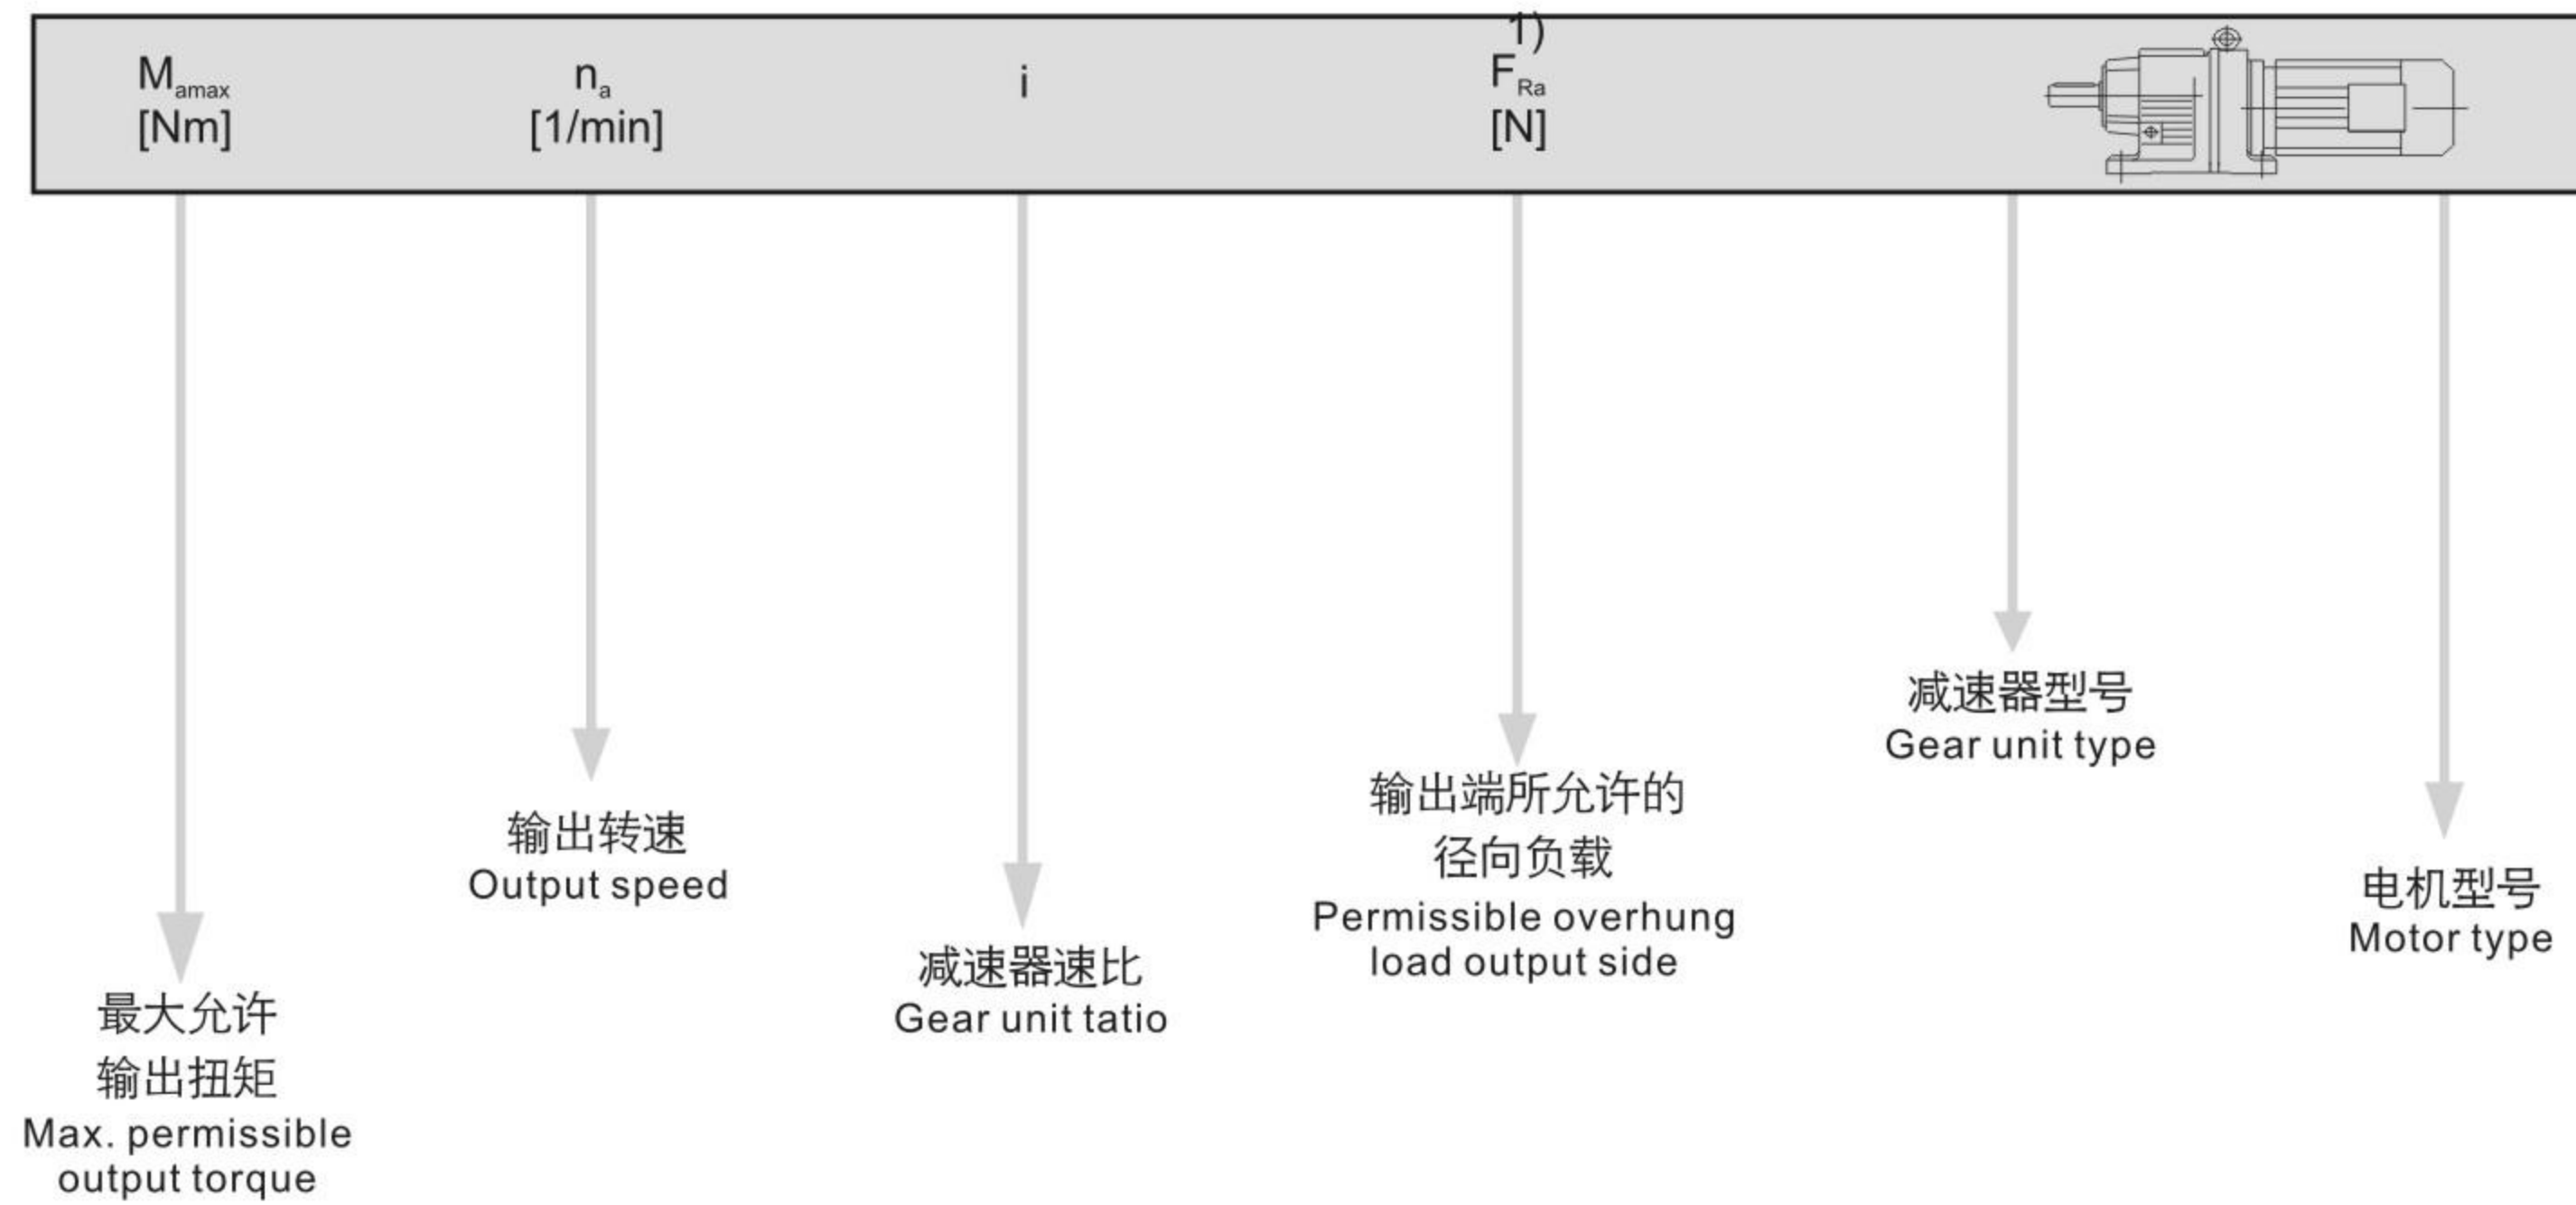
$M_{amax}$
[Nm]

$n_a$
[1/min]

i

1)
$F_{Ra}$
[N]

最大允许
输出扭矩
Max. permissible output torque

输出转速
Output speed

减速器速比
Gear unit tatio

输出端所允许的
径向负载
Permissible overhung load output side

减速器型号
Gear unit type

电机型号
Motor type